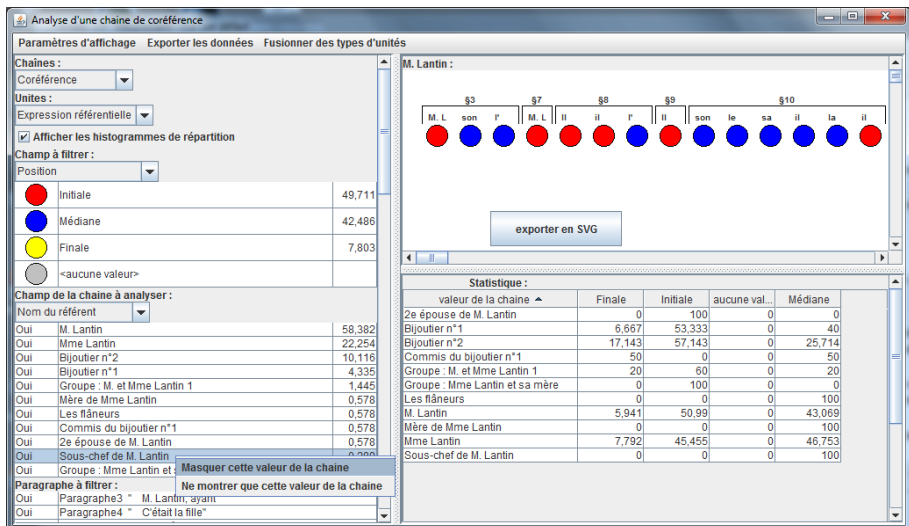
Analyse d'une chaine de coréférence

Paramètres d'affichage Exporter les données Fusionner des types d'unités

Chaînes :
Coréférence
Unites :
Expression référentielle
Afficher les histogrammes de répartition
Champ à filtrer :
Position

| | | |
|---|---|---|
| | Initiale | 49,711 |
| | Médiane | 42,486 |
| | Finale | 7,803 |
| | <aucune valeur> | |

Champ de la chaine à analyser :
Nom du référent

| | | |
|---|---|---|
| Oui | M. Lantin | 58,382 |
| Oui | Mme Lantin | 22,254 |
| Oui | Bijoutier n°2 | 10,116 |
| Oui | Bijoutier n°1 | 4,335 |
| Oui | Groupe : M. et Mme Lantin 1 | 1,445 |
| Oui | Mère de Mme Lantin | 0,578 |
| Oui | Les flâneurs | 0,578 |
| Oui | Commis du bijoutier n°1 | 0,578 |
| Oui | 2e épouse de M. Lantin | 0,578 |
| Oui | Sous-chef de M. Lantin | 0,289 |
| Oui | Groupe : Mme Lantin et s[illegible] | |

Masquer cette valeur de la chaine
Ne montrer que cette valeur de la chaine

Paragraphe à filtrer :

| | |
|---|---|
| Oui | Paragraphe3 " M. Lantin, ayant |
| Oui | Paragraphe4 " C'était la fille" |

M. Lantin :

§3 §7 §8 §9 §10
M. L son l' M. L il il l' il son le sa il la il

exporter en SVG

Statistique :

| valeur de la chaine | Finale | Initiale | aucune val... | Médiane |
|---|---|---|---|---|
| 2e épouse de M. Lantin | 0 | 100 | 0 | 0 |
| Bijoutier n°1 | 6,667 | 53,333 | 0 | 40 |
| Bijoutier n°2 | 17,143 | 57,143 | 0 | 25,714 |
| Commis du bijoutier n°1 | 50 | 0 | 0 | 50 |
| Groupe : M. et Mme Lantin 1 | 20 | 60 | 0 | 20 |
| Groupe : Mme Lantin et sa mère | 0 | 100 | 0 | 0 |
| Les flâneurs | 0 | 0 | 0 | 100 |
| M. Lantin | 5,941 | 50,99 | 0 | 43,069 |
| Mère de Mme Lantin | 0 | 0 | 0 | 100 |
| Mme Lantin | 7,792 | 45,455 | 0 | 46,753 |
| Sous-chef de M. Lantin | 0 | 0 | 0 | 100 |